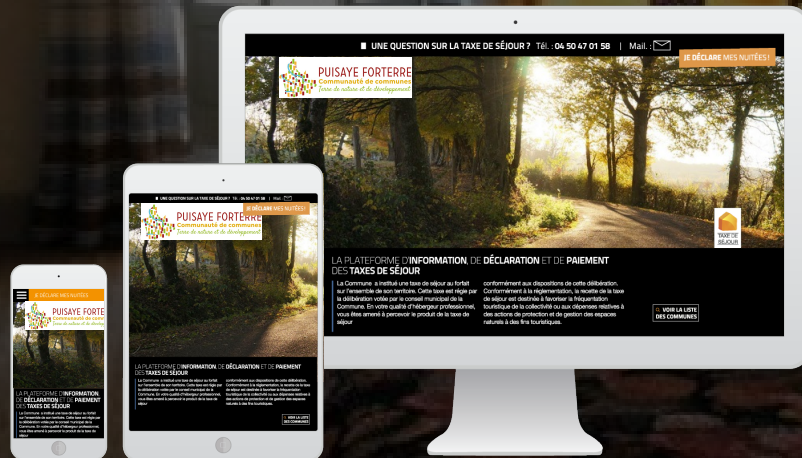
UNE QUESTION SUR LA TAXE DE SÉJOUR ? Tél. : 04 50 47 01 58 | Mail. :

JE DÉCLARE MES NUITÉES !

PUISAYE FORTERRE
Communauté de communes
Terre de nature et de développement

TAXE DE SÉJOUR

LA PLATEFORME D'INFORMATION, DE DÉCLARATION ET DE PAIEMENT DES TAXES DE SÉJOUR

La Commune a institué une taxe de séjour au forfait sur l'ensemble de son territoire. Cette taxe est régie par la délibération votée par le conseil municipal de la Commune. En votre qualité d'hébergeur professionnel, vous êtes amené à percevoir le produit de la taxe de séjour

conformément aux dispositions de cette délibération. Conformément à la réglementation, la recette de la taxe de séjour est destinée à favoriser la fréquentation touristique de la collectivité ou aux dépenses relatives à des actions de protection et de gestion des espaces naturels à des fins touristiques.

VOIR LA LISTE DES COMMUNES

UNE QUESTION SUR LA TAXE DE SÉJOUR ? Tél. : 04 50 47 01 58 | Mail. :

JE DÉCLARE MES NUITÉES !

PUISAYE FORTERRE
Communauté de communes
Terre de nature et de développement

LA PLATEFORME D'INFORMATION, DE DÉCLARATION ET DE PAIEMENT DES TAXES DE SÉJOUR

VOIR LA LISTE DES COMMUNES

JE DÉCLARE MES NUITÉES

PUISAYE FORTE
Communauté de comm
Terre de nature et de dév

LA PLATEFORME D'INFORMATION, DE DÉCLARATION ET DE PAIEMENT DES TAXES DE SÉJOUR